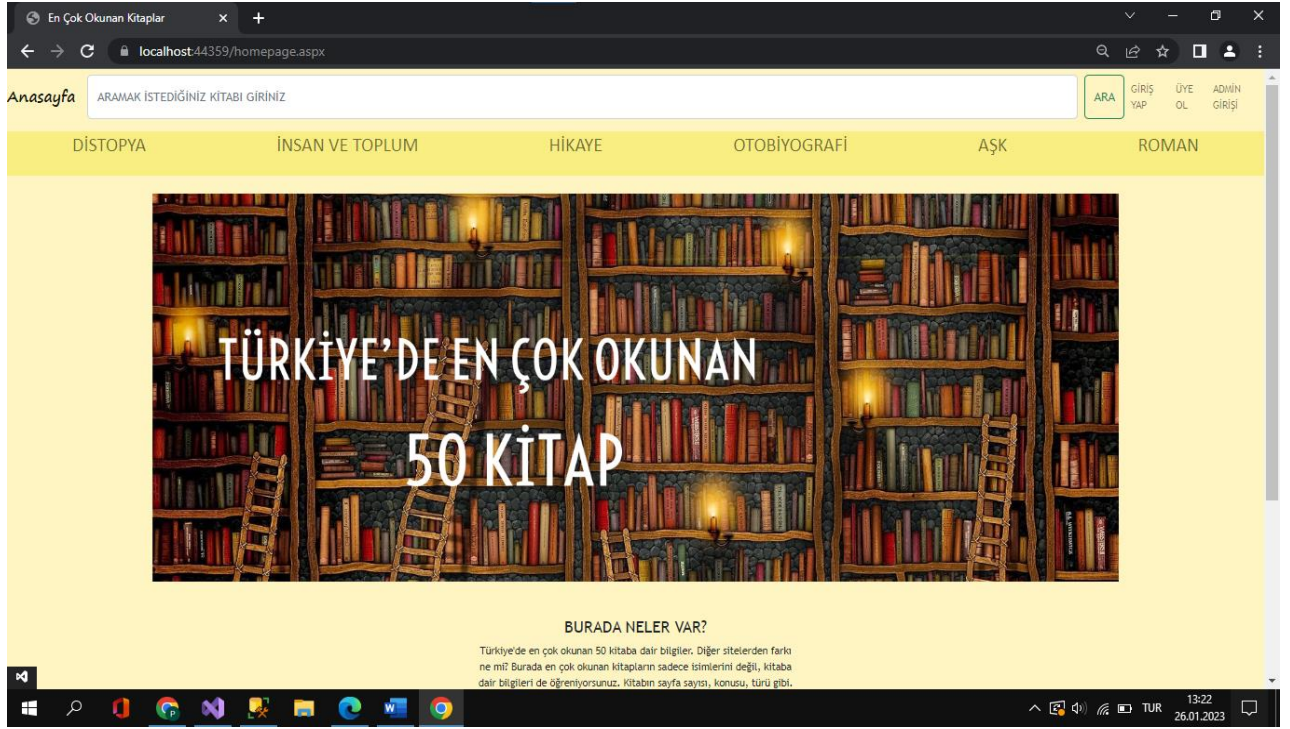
En Çok Okunan Kitaplar

localhost:44359/homepage.aspx

Anasayfa

ARAMAK İSTEDİĞİNİZ KİTABI GİRİNİZ

ARA

GİRİŞ YAP

ÜYE OL

ADMİN GİRİŞİ

DİSTOPYA

İNSAN VE TOPLUM

HİKAYE

OTOBİYOGRAFİ

AŞK

ROMAN

TÜRKİYE'DE EN ÇOK OKUNAN

50 KİTAP

BURADA NELER VAR?

Türkiye'de en çok okunan 50 kitaba dair bilgiler. Diğer sitelerden farkı ne mi? Burada en çok okunan kitapların sadece isimlerini değil, kitaba dair bilgileri de öğreniyorsunuz. Kitabın sayfa sayısı, konusu, türü gibi.

TUR

13:22

26.01.2023